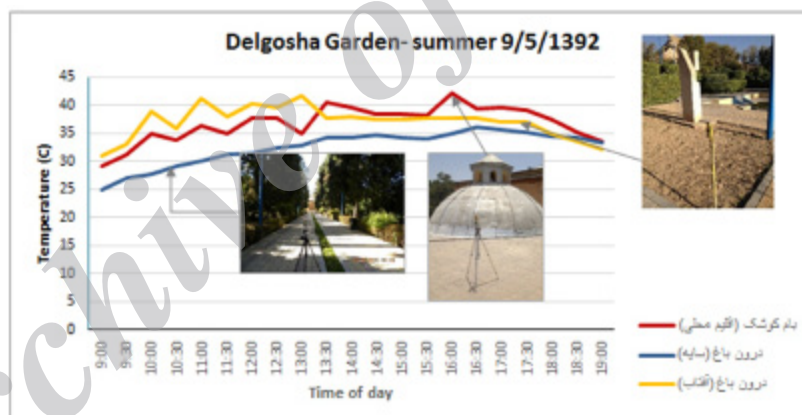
Delgosha Garden- summer 9/5/1392

45
40
35
30
25
20
15
10
5
0

Temperature (C)

9:00
9:30
10:00
10:30
11:00
11:30
12:00
12:30
13:00
13:30
14:00
14:30
15:00
15:30
16:00
16:30
17:00
17:30
18:00
18:30
19:00

Time of day

بام کوشک (اقلیم محلی)
درون باغ (سایه)
درون باغ (آفتاب)